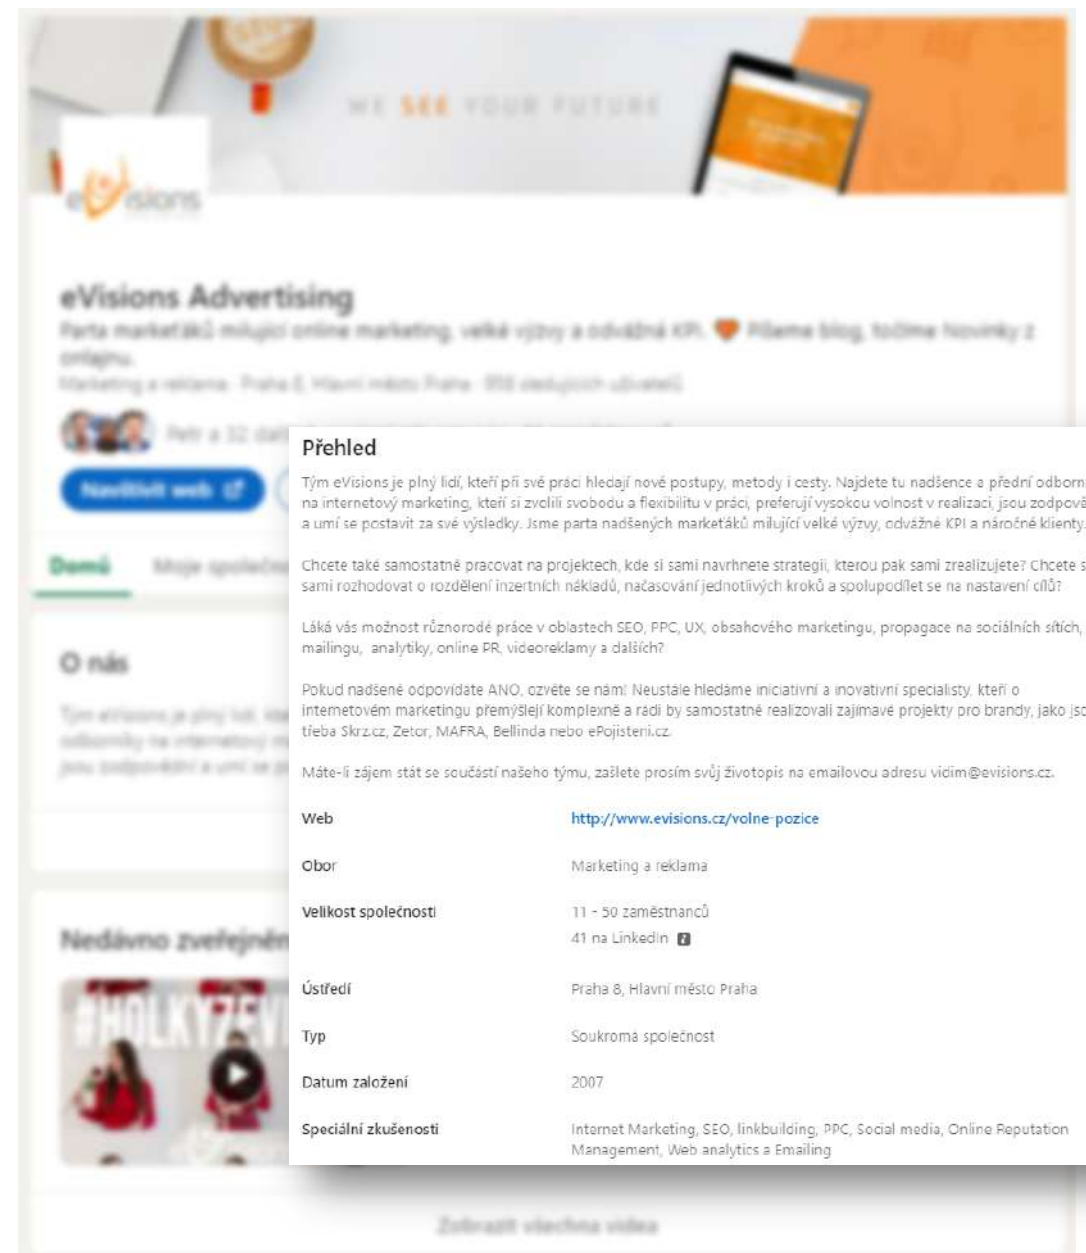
WE SEE YOUR FUTURE

eVisions

eVisions Advertising

Parta marketáků milující online marketing, velké výzvy a odvážná KPI. Píšeme blog, točíme Novinky z onlajnu.

Marketing a reklama · Praha 8, Hlavní město Praha · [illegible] sledujících uživatelů

Petr a 32 dal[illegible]

Navštívit web

Domů

Moje společ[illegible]

O nás

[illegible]

Nedávno zveřejněn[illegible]

#HOLKYZEV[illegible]

Zobrazit všechna videa

Přehled

Tým eVisions je plný lidí, kteří při své práci hledají nové postupy, metody i cesty. Najdete tu nadšence a přední odborn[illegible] na internetový marketing, kteří si zvolili svobodu a flexibilitu v práci, preferují vysokou volnost v realizaci, jsou zodpově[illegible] a umí se postavit za své výsledky. Jsme parta nadšených marketáků milující velké výzvy, odvážné KPI a náročné klienty.

Chcete také samostatně pracovat na projektech, kde si sami navrhnete strategii, kterou pak sami zrealizujete? Chcete s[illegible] sami rozhodovat o rozdělení inzertních nákladů, načasování jednotlivých kroků a spolupodílet se na nastavení cílů?

Láká vás možnost různorodé práce v oblastech SEO, PPC, UX, obsahového marketingu, propagace na sociálních sítích, mailingu, analytiky, online PR, videoreklamy a dalších?

Pokud nadšeně odpovídáte ANO, ozvěte se nám! Neustále hledáme iniciativní a inovativní specialisty, kteří o internetovém marketingu přemýšlejí komplexně a rádi by samostatně realizovali zajímavé projekty pro brandy, jako jso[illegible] třeba Skrz.cz, Zetor, MAFRA, Bellinda nebo ePojisteni.cz.

Máte-li zájem stát se součástí našeho týmu, zašlete prosím svůj životopis na emailovou adresu vidim@evisions.cz.

| Web | http://www.evisions.cz/volne-pozice |
|---|---|
| Obor | Marketing a reklama |
| Velikost společnosti | 11 - 50 zaměstnanců<br>41 na LinkedIn |
| Ústředí | Praha 8, Hlavní město Praha |
| Typ | Soukroma společnost |
| Datum založení | 2007 |
| Speciální zkušenosti | Internet Marketing, SEO, linkbuilding, PPC, Social media, Online Reputation Management, Web analytics a Emailing |